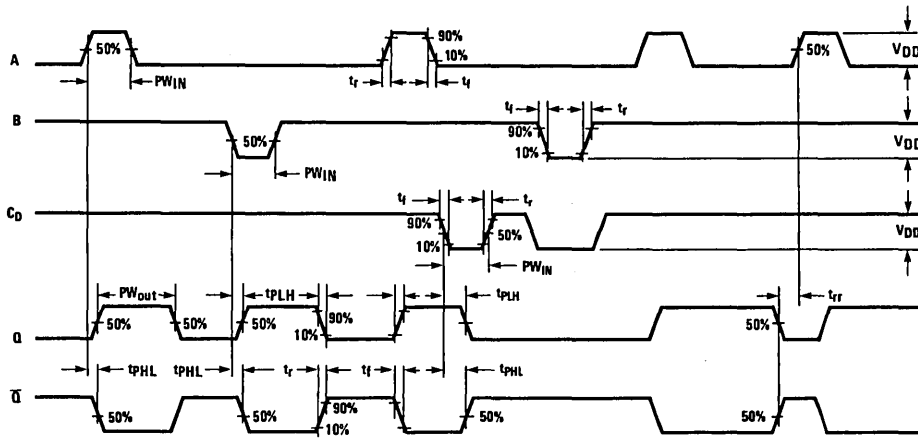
A
50%
PW$_{IN}$
90%
10%
t$_r$
t$_f$
50%
V$_{DD}$
B
t$_f$
t$_r$
90%
10%
50%
PW$_{IN}$
V$_{DD}$
C$_D$
t$_f$
t$_r$
90%
10%
50%
PW$_{IN}$
V$_{DD}$
Q
PW$_{out}$
50%
50%
t$_{PLH}$
50%
10%
90%
t$_{PLH}$
50%
t$_{rr}$
$\overline{Q}$
t$_{PHL}$
t$_{PHL}$
t$_r$
t$_f$
t$_{PHL}$
50%
50%
90%
10%
50%
50%